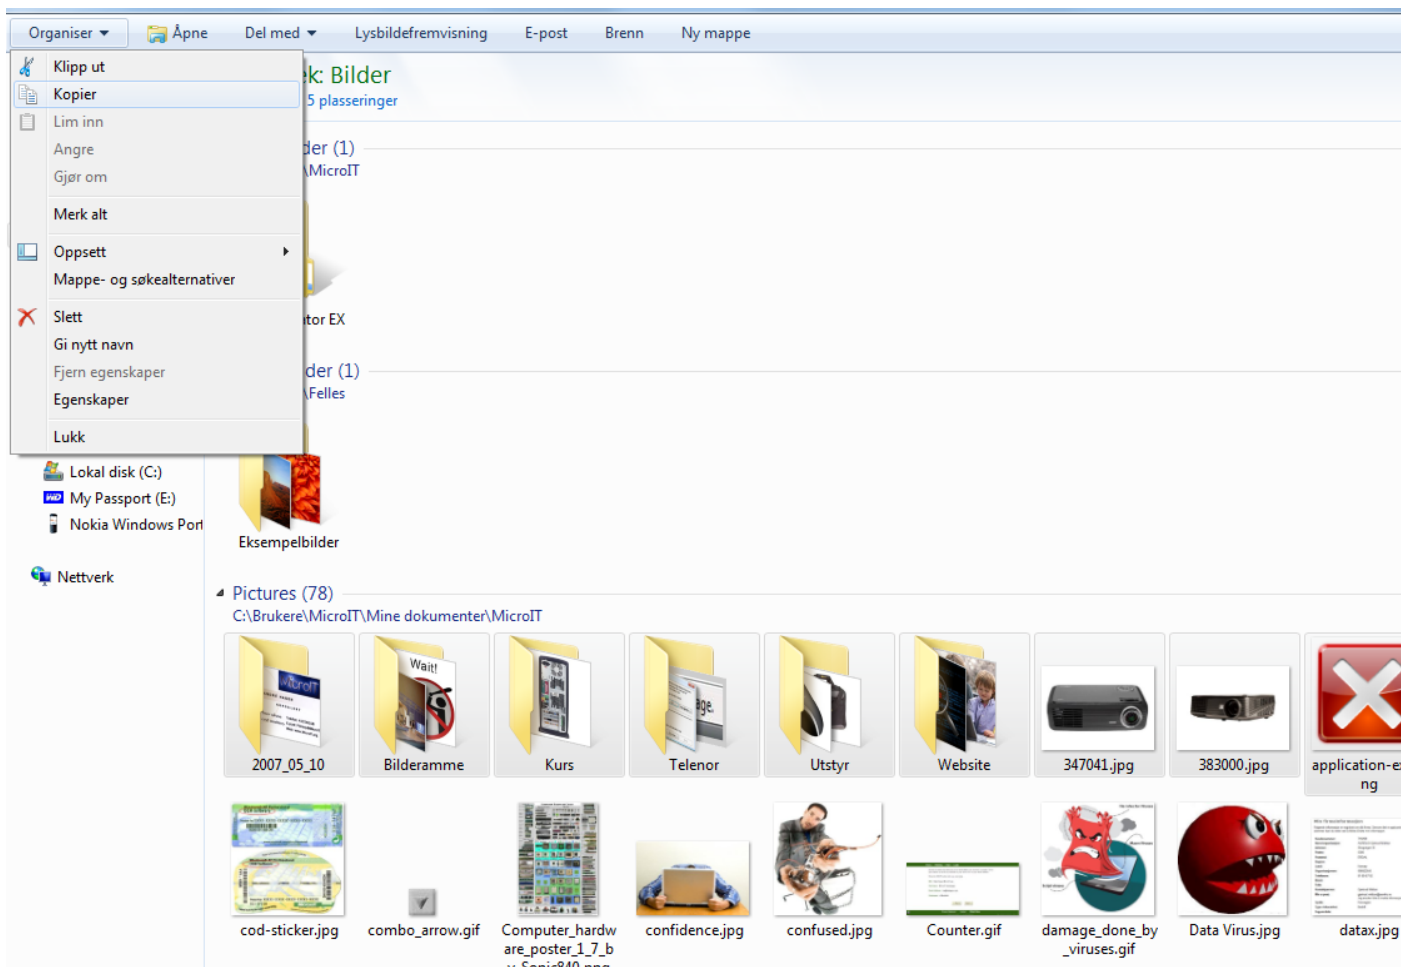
Organiser ▾ | Åpne | Del med ▾ | Lysbildefremvisning | E-post | Brenn | Ny mappe

Klipp ut
Kopier
Lim inn
Angre
Gjør om
Merk alt
Oppsett
Mappe- og søkealternativer
Slett
Gi nytt navn
Fjern egenskaper
Egenskaper
Lukk

k: Bilder
5 plasseringer

der (1)
\MicroIT

tor EX

der (1)
\Felles

Lokal disk (C:)
My Passport (E:)
Nokia Windows Port

Nettverk

Eksempelbilder

Pictures (78)
C:\Brukere\MicroIT\Mine dokumenter\MicroIT

2007_05_10
Bilderamme
Kurs
Telenor
Utstyr
Website
347041.jpg
383000.jpg
application-e ng

cod-sticker.jpg
combo_arrow.gif
Computer_hardware_poster_1_7_b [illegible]
confidence.jpg
confused.jpg
Counter.gif
damage_done_by_viruses.gif
Data Virus.jpg
datax.jpg